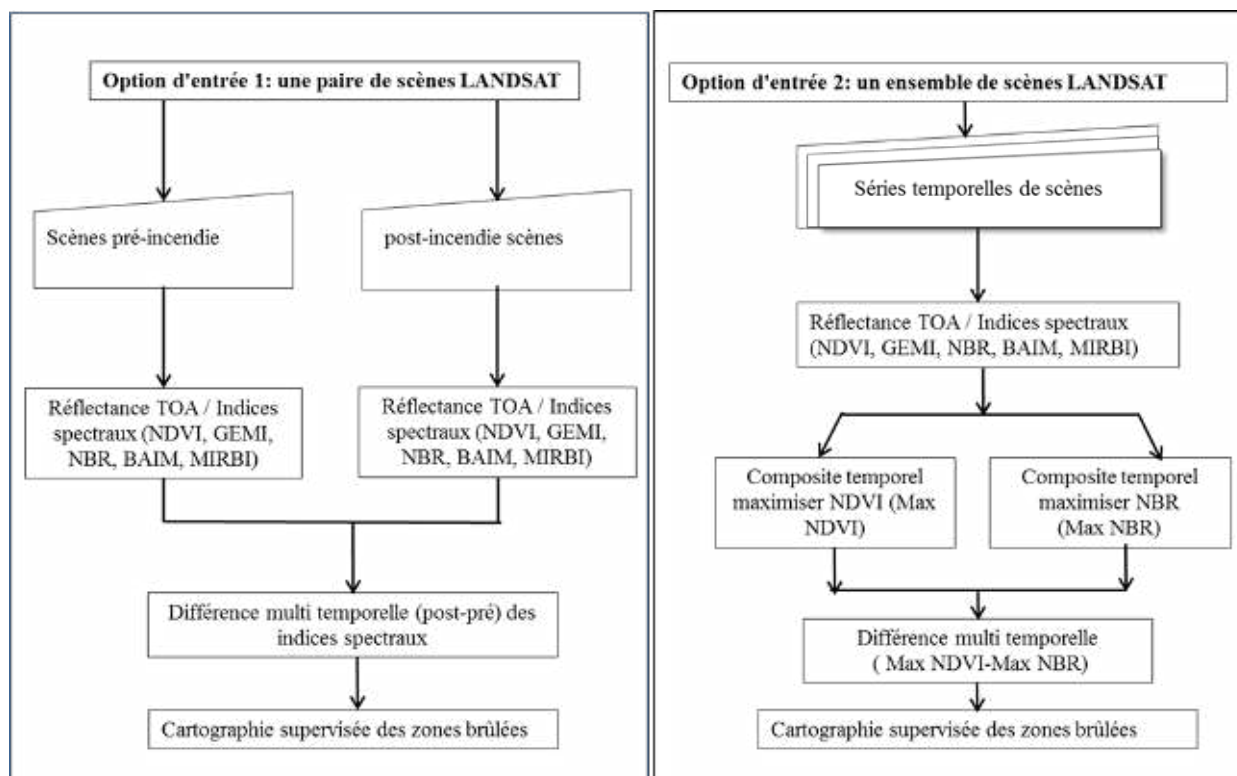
Option d'entrée 1: une paire de scènes LANDSAT

Scènes pré-incendie

post-incendie scènes

Réflectance TOA / Indices spectraux (NDVI, GEMI, NBR, BAIM, MIRBI)

Réflectance TOA / Indices spectraux (NDVI, GEMI, NBR, BAIM, MIRBI)

Différence multi temporelle (post-pré) des indices spectraux

Cartographie supervisée des zones brûlées

Option d'entrée 2: un ensemble de scènes LANDSAT

Séries temporelles de scènes

Réflectance TOA / Indices spectraux (NDVI, GEMI, NBR, BAIM, MIRBI)

Composite temporel maximiser NDVI (Max NDVI)

Composite temporel maximiser NBR (Max NBR)

Différence multi temporelle ( Max NDVI-Max NBR)

Cartographie supervisée des zones brûlées